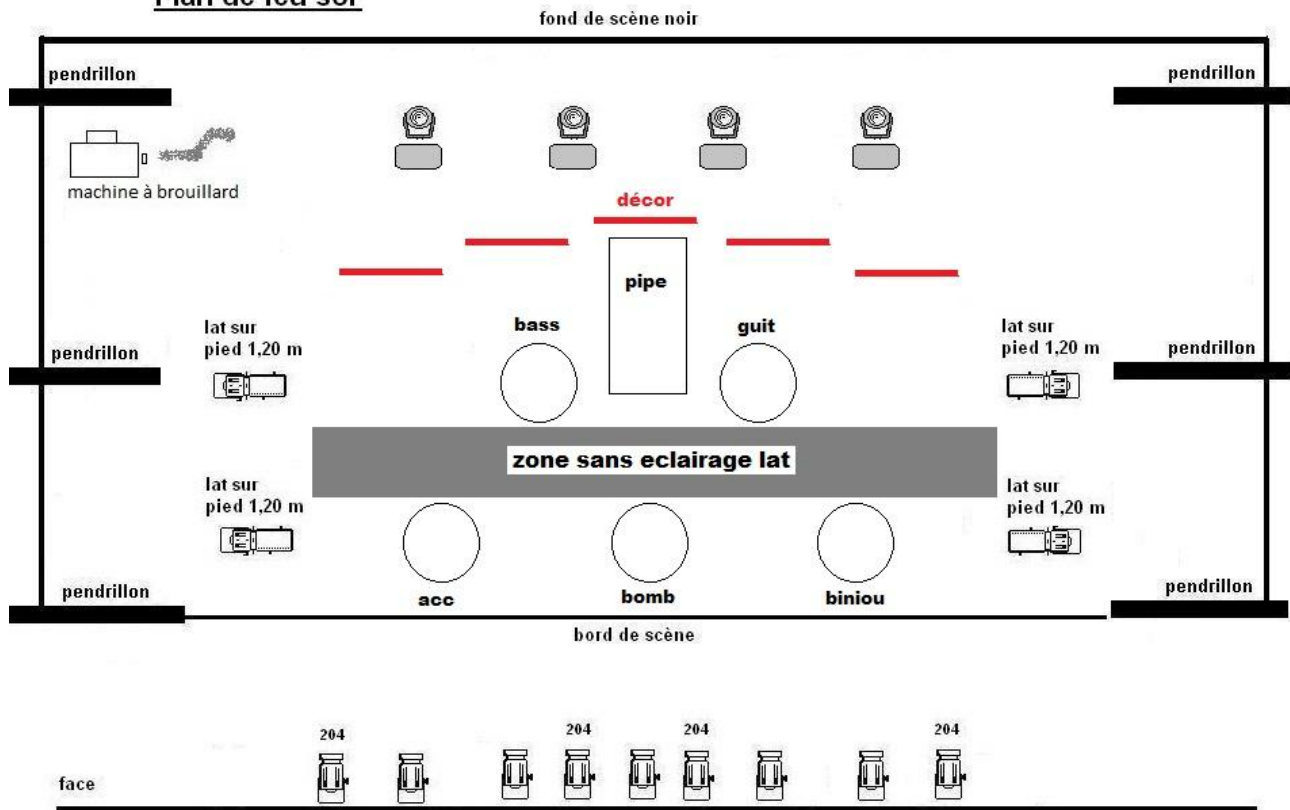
Plan de feu sol

fond de scène noir

pendrillon

pendrillon

machine à brouillard

décor

pipe

bass

guit

lat sur pied 1,20 m

lat sur pied 1,20 m

pendrillon

pendrillon

zone sans eclairage lat

lat sur pied 1,20 m

lat sur pied 1,20 m

pendrillon

pendrillon

acc

bomb

biniou

bord de scène

204

204

204

204

face